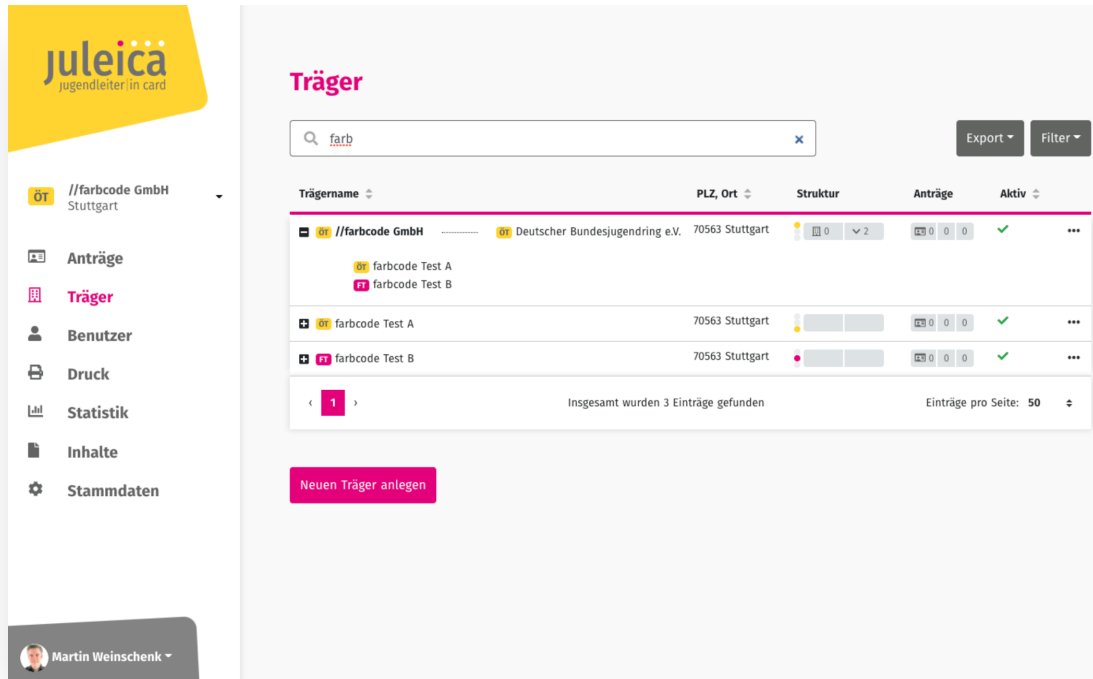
juleica
jugendleiter | in card

ÖT //farbcode GmbH
Stuttgart

Anträge
Träger
Benutzer
Druck
Statistik
Inhalte
Stammdaten

Martin Weinschenk

Träger

farb

Export
Filter

| Trägername | PLZ, Ort | Struktur | Anträge | Aktiv |
|---|---|---|---|---|
| ÖT //farbcode GmbH ÖT Deutscher Bundesjugendring e.V. ÖT farbcode Test A FT farbcode Test B | 70563 Stuttgart | 0 2 | 0 0 0 | ✓ |
| ÖT farbcode Test A | 70563 Stuttgart | | 0 0 0 | ✓ |
| FT farbcode Test B | 70563 Stuttgart | | 0 0 0 | ✓ |

‹ 1 ›
Insgesamt wurden 3 Einträge gefunden
Einträge pro Seite: 50

Neuen Träger anlegen